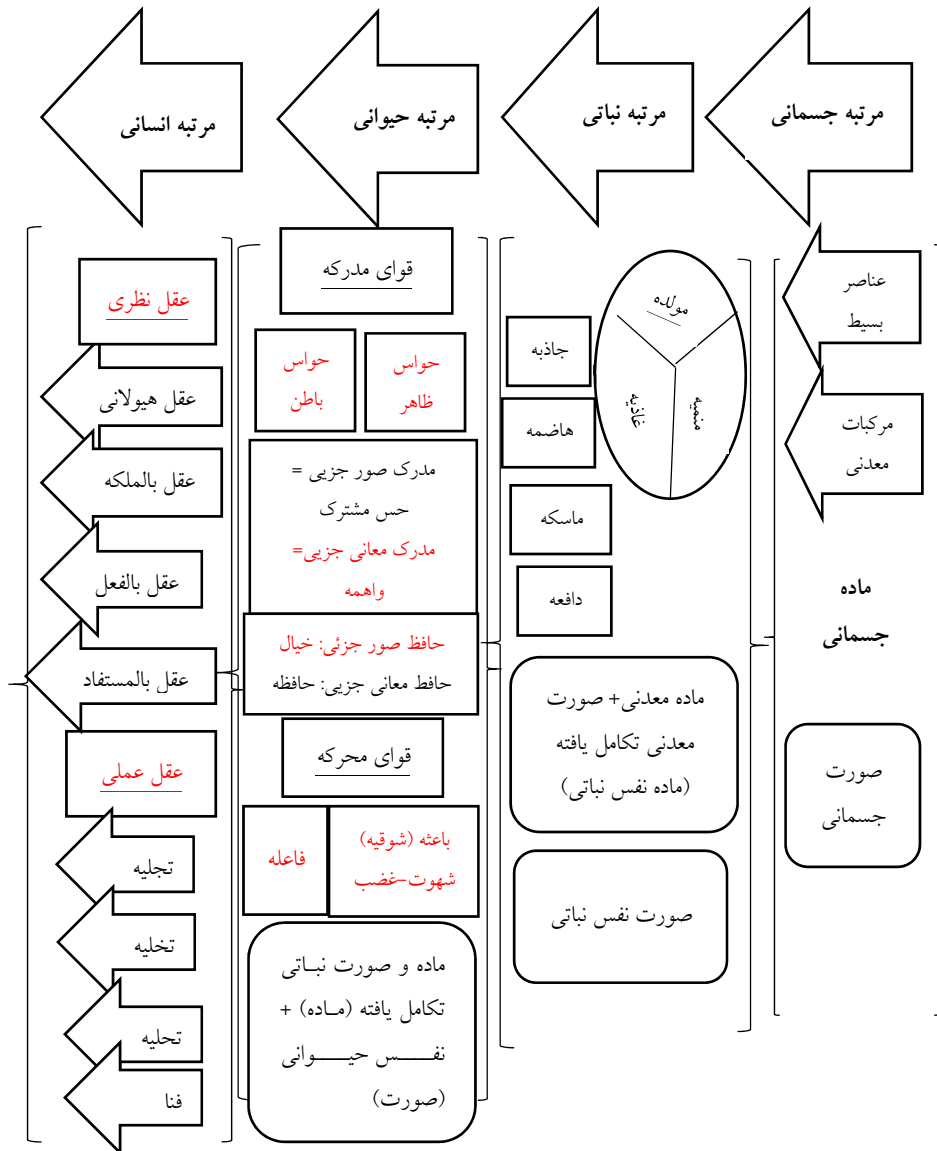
مرتبه جسمانی

مرتبه نباتی

مرتبه حیوانی

مرتبه انسانی

عناصر بسیط

مرکبات معدنی

ماده جسمانی

صورت جسمانی

مولده

غاذیه

منمیه

جاذبه

هاضمه

ماسکه

دافعه

ماده معدنی+ صورت معدنی تکامل یافته (ماده نفس نباتی)

صورت نفس نباتی

قوای مدرکه

حواس ظاهر

حواس باطن

مدرک صور جزیی = حس مشترک

مدرک معانی جزیی= واهمه

حافظ صور جزئی: خیال

حافظ معانی جزیی: حافظه

قوای محرکه

باعثه (شوقیه) شهوت-غضب

فاعله

ماده و صورت نباتی تکامل یافته (ماده) + نفس حیوانی (صورت)

عقل نظری

عقل هیولانی

عقل بالملکه

عقل بالفعل

عقل بالمستفاد

عقل عملی

تجلیه

تخلیه

تحلیه

فنا